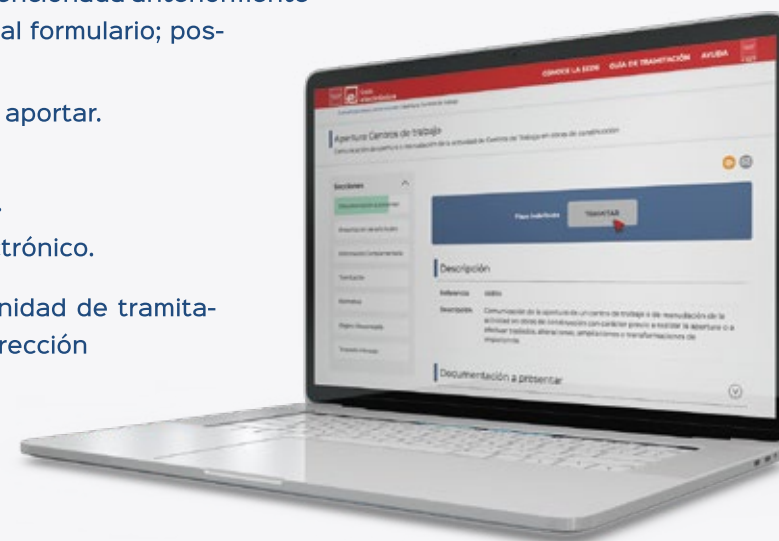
al formulario; pos-

aportar.

trónico.

nidad de tramita-
rección

CONOCE LA SEDE GUÍA DE TRAMITACIÓN AYUDA

Apertura Centros de trabajo

Secciones

Plazo indefinido TRAMITAR

Descripción

Referencia

Descripción

Documentación a presentar